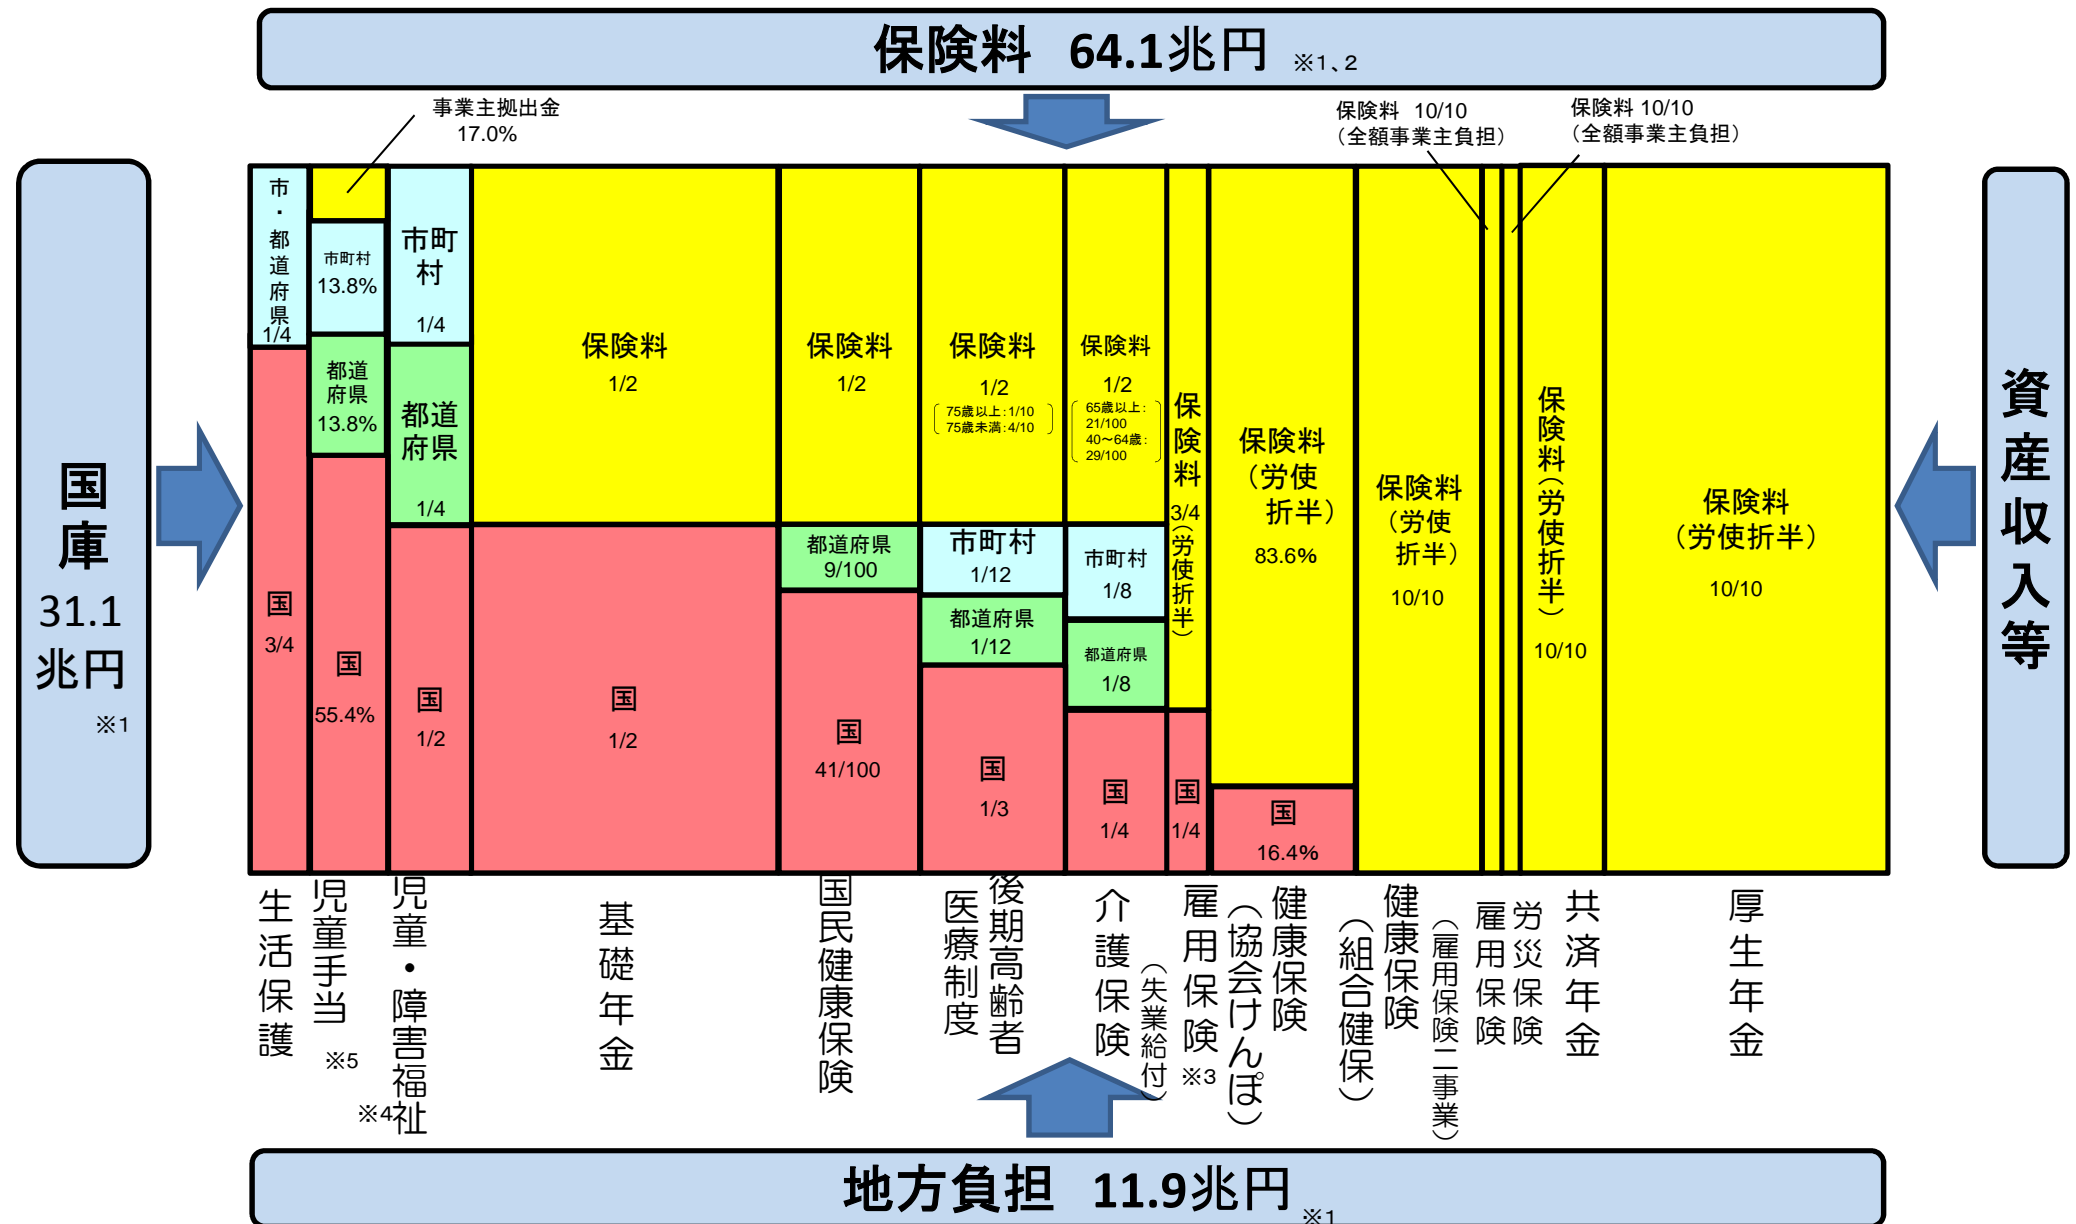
保険料　64.1兆円 ※1、2

事業主拠出金 17.0%

保険料 10/10 （全額事業主負担）

保険料 10/10 （全額事業主負担）

国庫 31.1兆円 ※1

資産収入等

市・都道府県 1/4

国 3/4

市町村 13.8%

都道府県 13.8%

国 55.4%

市町村 1/4

都道府県 1/4

国 1/2

保険料 1/2

国 1/2

保険料 1/2

都道府県 9/100

国 41/100

保険料 1/2 （75歳以上：1/10 75歳未満：4/10）

市町村 1/12

都道府県 1/12

国 1/3

保険料 1/2 （65歳以上：21/100 40〜64歳：29/100）

市町村 1/8

都道府県 1/8

国 1/4

保険料 3/4（労使折半）

国 1/4

保険料（労使折半） 83.6%

国 16.4%

保険料（労使折半） 10/10

保険料（労使折半） 10/10

保険料（労使折半） 10/10

生活保護

児童手当 ※5

児童・障害福祉 ※4

基礎年金

国民健康保険

後期高齢者医療制度

介護保険

雇用保険（失業給付） ※3

健康保険（協会けんぽ）

健康保険（組合健保）

雇用保険（雇用保険二事業）

労災保険

共済年金

厚生年金

地方負担　11.9兆円 ※1